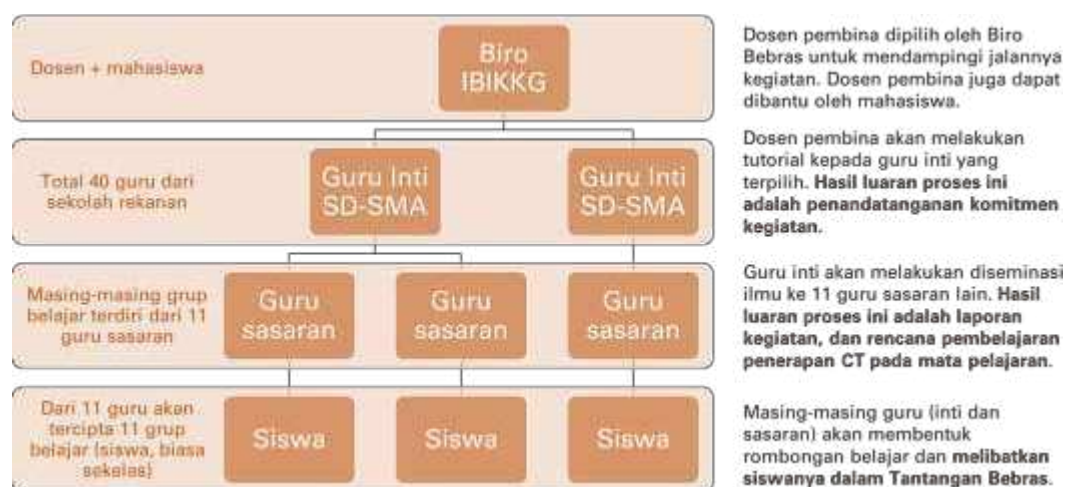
Dosen + mahasiswa

Biro IBIKKG

Dosen pembina dipilih oleh Biro Bebras untuk mendampingi jalannya kegiatan. Dosen pembina juga dapat dibantu oleh mahasiswa.

Total 40 guru dari sekolah rekanan

Guru Inti SD-SMA

Guru Inti SD-SMA

Dosen pembina akan melakukan tutorial kepada guru inti yang terpilih. **Hasil luaran proses ini adalah penandatanganan komitmen kegiatan.**

Masing-masing grup belajar terdiri dari 11 guru sasaran

Guru sasaran

Guru sasaran

Guru sasaran

Guru inti akan melakukan diseminasi ilmu ke 11 guru sasaran lain. **Hasil luaran proses ini adalah laporan kegiatan, dan rencana pembelajaran penerapan CT pada mata pelajaran.**

Dari 11 guru akan tercipta 11 grup belajar (siswa, biasa sekelas)

Siswa

Siswa

Siswa

Masing-masing guru (inti dan sasaran) akan membentuk rombongan belajar dan **melibatkan siswanya dalam Tantangan Bebras.**